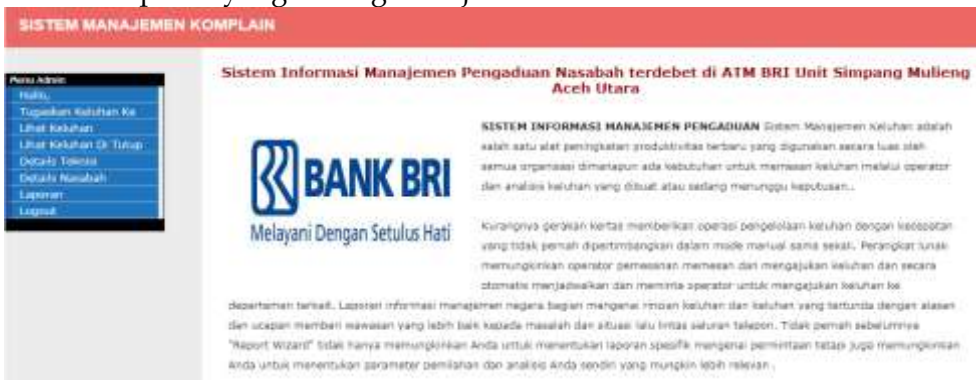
SISTEM MANAJEMEN KOMPLAIN

Menu Admin
Hallo,
Tugaskan Keluhan Ke
Lihat Keluhan
Lihat Keluhan Di Tutup
Details Teknisi
Details Nasabah
Laporan
Logout

Sistem Informasi Manajemen Pengaduan Nasabah terdebet di ATM BRI Unit Simpang Mulieng Aceh Utara

BANK BRI
Melayani Dengan Setulus Hati

SISTEM INFORMASI MANAJEMEN PENGADUAN Sistem Manajemen Keluhan adalah salah satu alat peningkatan produktivitas terbaru yang digunakan secara luas oleh semua organisasi dimanapun ada kebutuhan untuk memeriksa keluhan melalui operator dan analisis keluhan yang dibuat atau sedang menunggu keputusan..

Kurangnya gerakan kertas memberikan operasi pengelolaan keluhan dengan kecepatan yang tidak pernah dipertimbangkan dalam mode manual sama sekali. Perangkat lunak memungkinkan operator pemesanan memesan dan mengajukan keluhan dan secara otomatis menjadwalkan dan meminta operator untuk mengajukan keluhan ke departemen terkait. Laporan informasi manajemen negara bagian mengenai rincian keluhan dan keluhan yang tertunda dengan alasan dan ucapan memberi wawasan yang lebih baik kepada masalah dan situasi lalu lintas saluran telepon. Tidak pernah sebelumnya "Report Wizard" tidak hanya memungkinkan Anda untuk menentukan laporan spesifik mengenai permintaan tetapi juga memungkinkan Anda untuk menentukan parameter pemilihan dan analisis Anda sendiri yang mungkin lebih relevan .